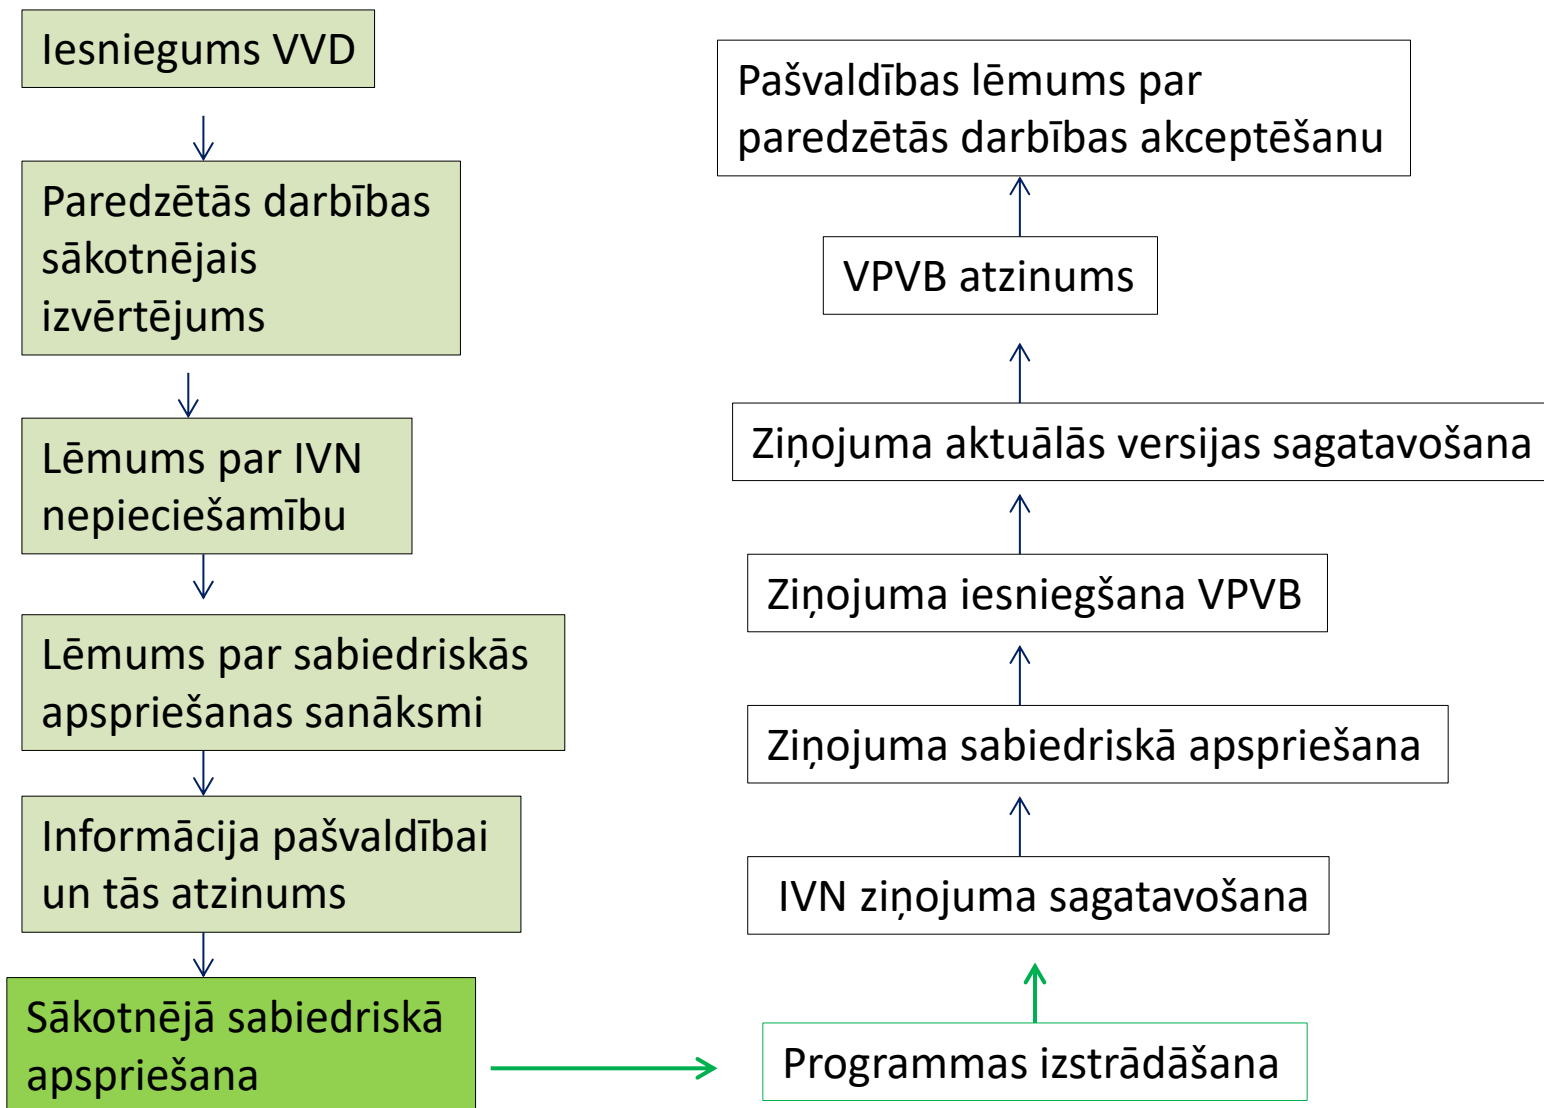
Iesniegums VVD

Paredzētās darbības sākotnējais izvērtējums

Lēmums par IVN nepieciešamību

Lēmums par sabiedriskās apspriešanas sanāksmi

Informācija pašvaldībai un tās atzinums

Sākotnējā sabiedriskā apspriešana

Programmas izstrādāšana

IVN ziņojuma sagatavošana

Ziņojuma sabiedriskā apspriešana

Ziņojuma iesniegšana VPVB

Ziņojuma aktuālās versijas sagatavošana

VPVB atzinums

Pašvaldības lēmums par paredzētās darbības akceptēšanu